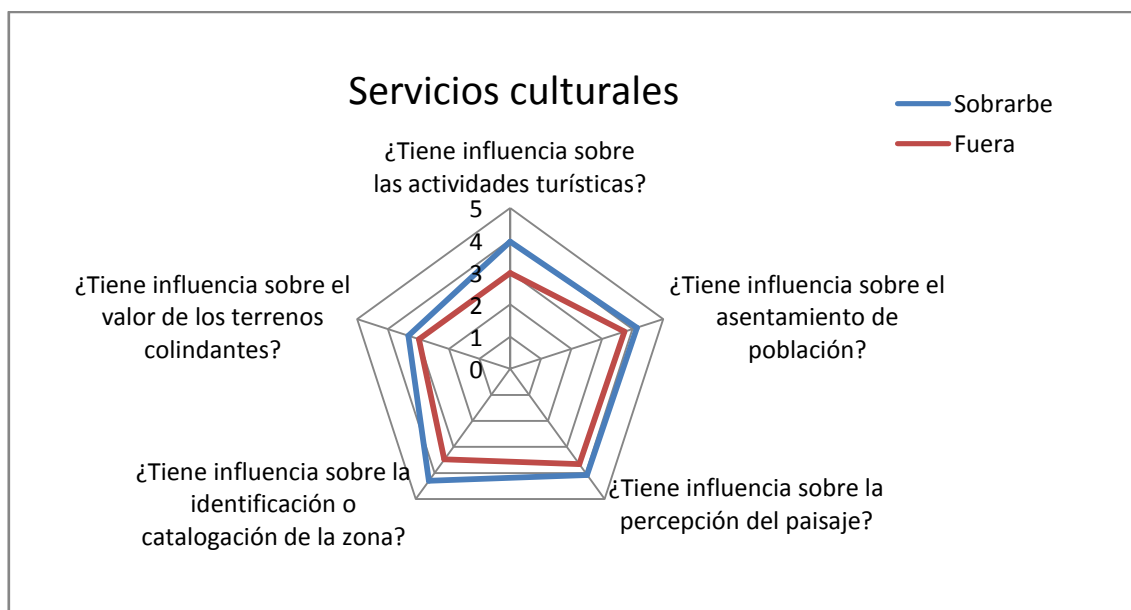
Servicios culturales

Sobrarbe
Fuera

¿Tiene influencia sobre las actividades turísticas?

5
4
3
2
1
0

¿Tiene influencia sobre el asentamiento de población?

¿Tiene influencia sobre la percepción del paisaje?

¿Tiene influencia sobre la identificación o catalogación de la zona?

¿Tiene influencia sobre el valor de los terrenos colindantes?